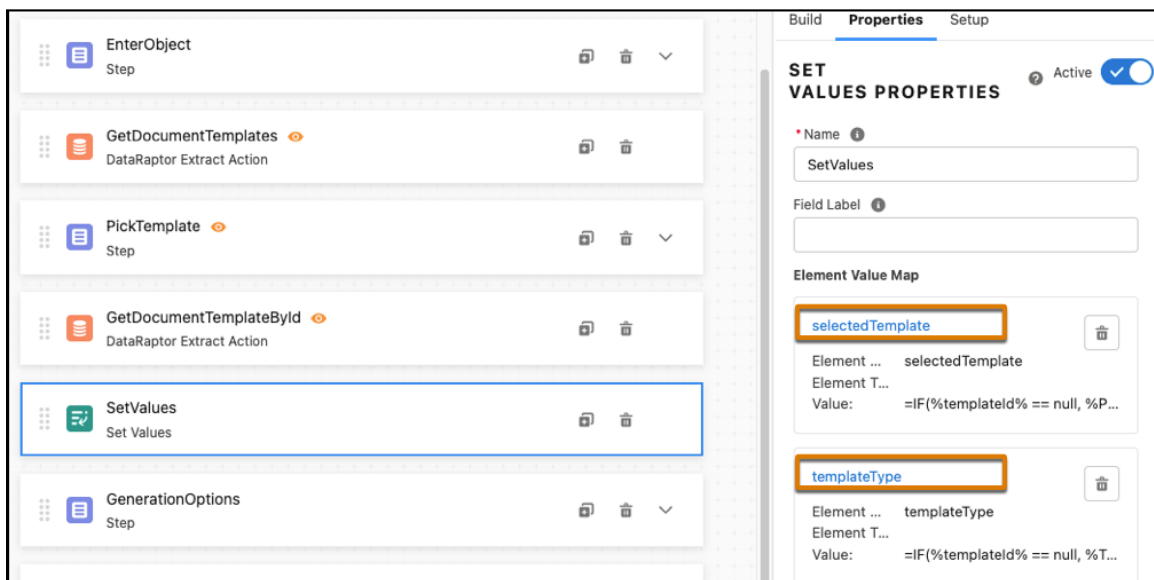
EnterObject
Step

GetDocumentTemplates
DataRaptor Extract Action

PickTemplate
Step

GetDocumentTemplateById
DataRaptor Extract Action

SetValues
Set Values

GenerationOptions
Step

Build Properties Setup

SET VALUES PROPERTIES

Active

* Name

SetValues

Field Label

Element Value Map

selectedTemplate

Element ... selectedTemplate
Element T...
Value: =IF(%templateId% == null, %P...

templateType

Element ... templateType
Element T...
Value: =IF(%templateId% == null, %T...